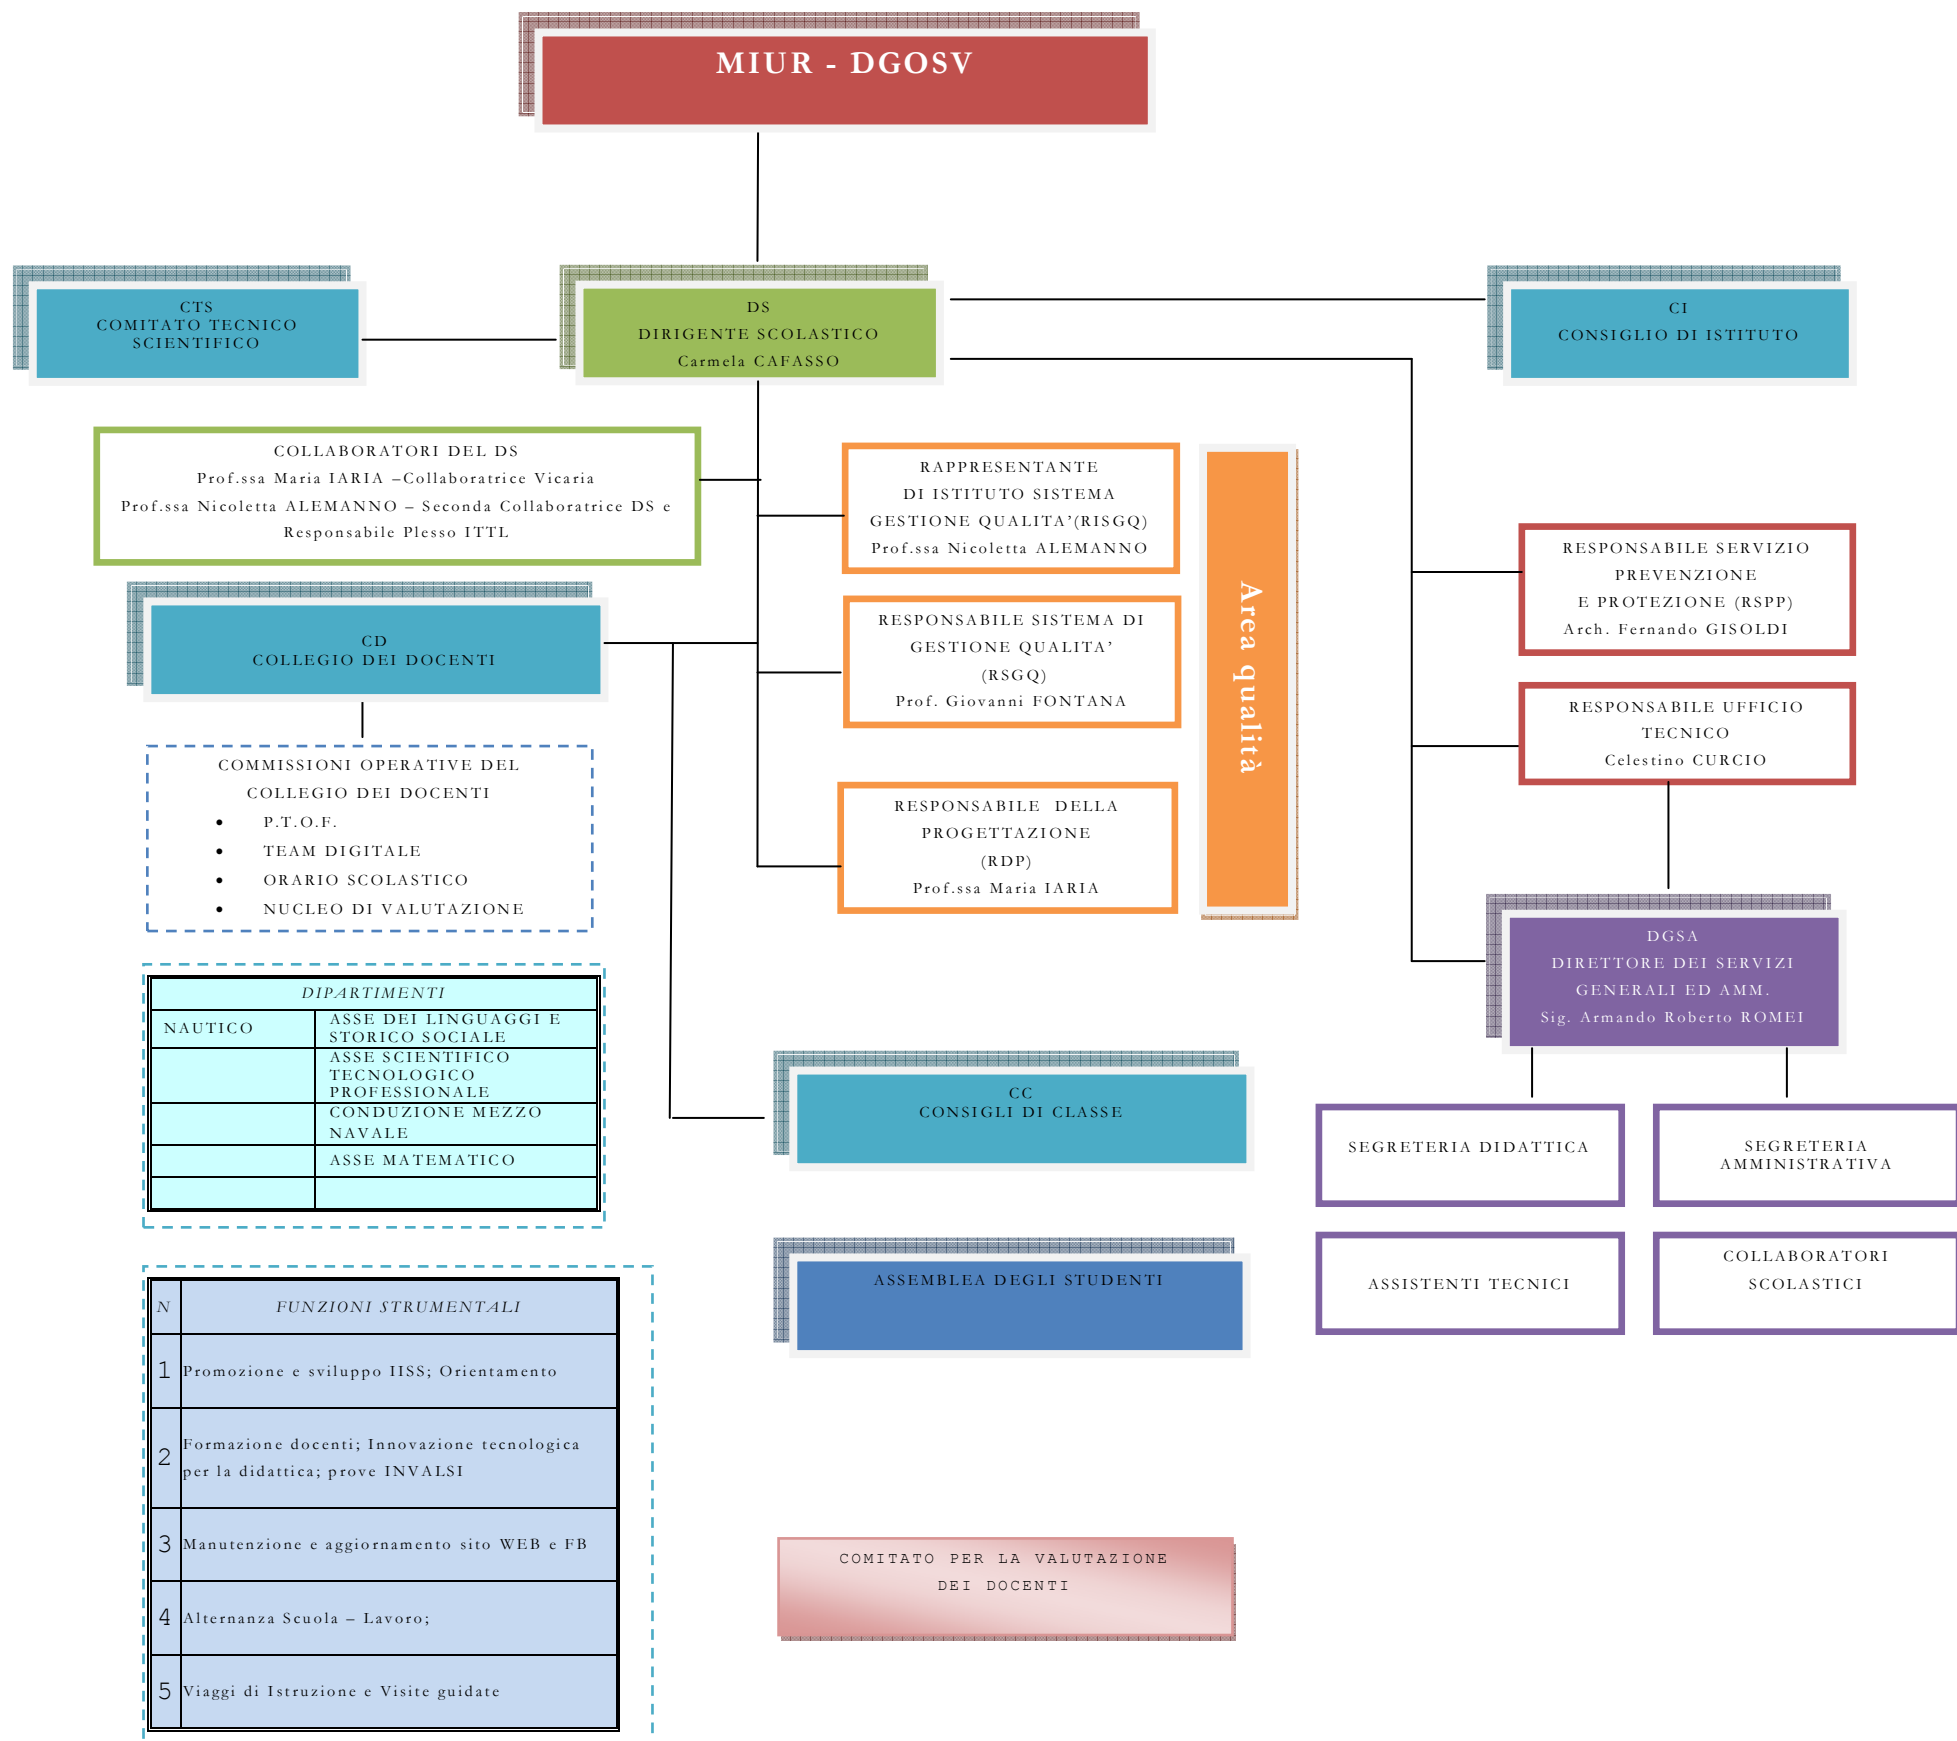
MIUR - DGOSV

CTS
COMITATO TECNICO SCIENTIFICO

DS
DIRIGENTE SCOLASTICO
Carmela CAFASSO

CI
CONSIGLIO DI ISTITUTO

COLLABORATORI DEL DS
Prof.ssa Maria IARIA –Collaboratrice Vicaria
Prof.ssa Nicoletta ALEMANNO – Seconda Collaboratrice DS e Responsabile Plesso ITTL

RAPPRESENTANTE DI ISTITUTO SISTEMA GESTIONE QUALITA'(RISGQ)
Prof.ssa Nicoletta ALEMANNO

Area qualità

RESPONSABILE SERVIZIO PREVENZIONE E PROTEZIONE (RSPP)
Arch. Fernando GISOLDI

CD
COLLEGIO DEI DOCENTI

RESPONSABILE SISTEMA DI GESTIONE QUALITA' (RSGQ)
Prof. Giovanni FONTANA

RESPONSABILE UFFICIO TECNICO
Celestino CURCIO

COMMISSIONI OPERATIVE DEL COLLEGIO DEI DOCENTI
• P.T.O.F.
• TEAM DIGITALE
• ORARIO SCOLASTICO
• NUCLEO DI VALUTAZIONE

RESPONSABILE DELLA PROGETTAZIONE (RDP)
Prof.ssa Maria IARIA

DGSA
DIRETTORE DEI SERVIZI GENERALI ED AMM.
Sig. Armando Roberto ROMEI

| DIPARTIMENTI | |
|---|---|
| NAUTICO | ASSE DEI LINGUAGGI E STORICO SOCIALE |
| | ASSE SCIENTIFICO TECNOLOGICO PROFESSIONALE |
| | CONDUZIONE MEZZO NAVALE |
| | ASSE MATEMATICO |
| | |

CC
CONSIGLI DI CLASSE

SEGRETERIA DIDATTICA

SEGRETERIA AMMINISTRATIVA

ASSEMBLEA DEGLI STUDENTI

ASSISTENTI TECNICI

COLLABORATORI SCOLASTICI

| N | FUNZIONI STRUMENTALI |
|---|---|
| 1 | Promozione e sviluppo IISS; Orientamento |
| 2 | Formazione docenti; Innovazione tecnologica per la didattica; prove INVALSI |
| 3 | Manutenzione e aggiornamento sito WEB e FB |
| 4 | Alternanza Scuola – Lavoro; |
| 5 | Viaggi di Istruzione e Visite guidate |

COMITATO PER LA VALUTAZIONE DEI DOCENTI